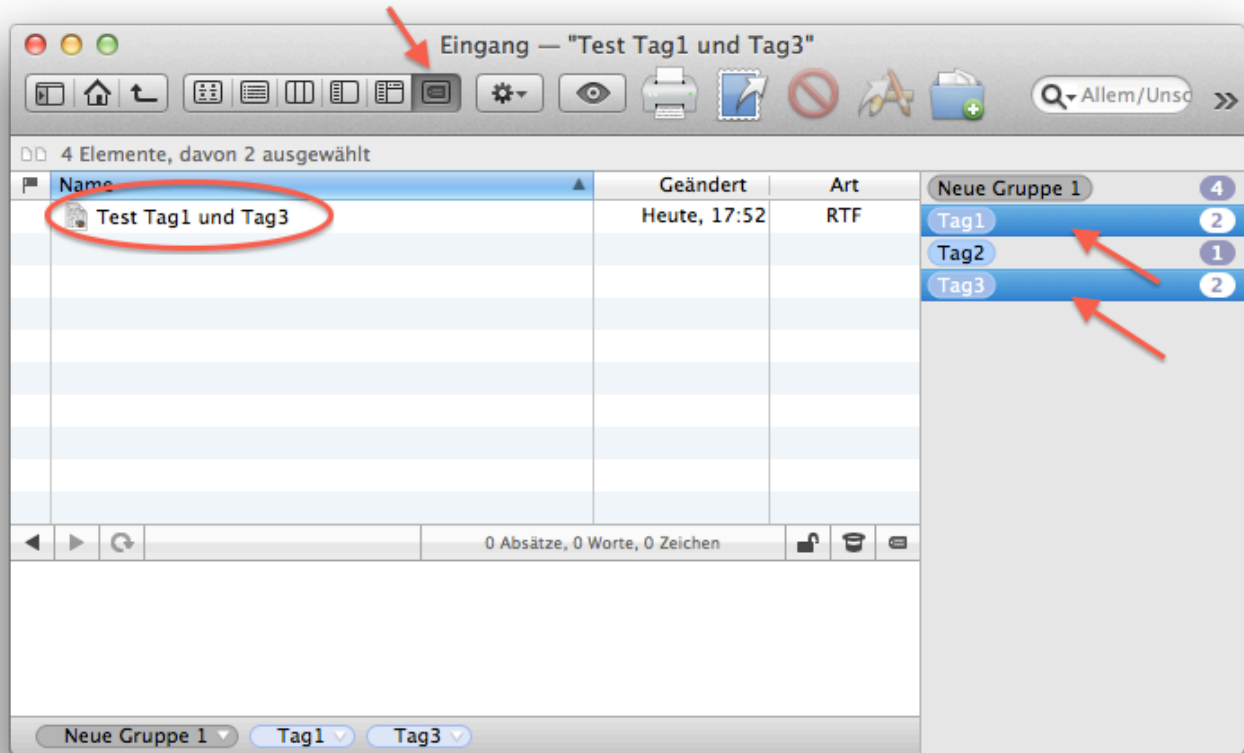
Eingang — "Test Tag1 und Tag3"

Allem/Unsc

4 Elemente, davon 2 ausgewählt

| Name | Geändert | Art |
|---|---|---|
| Test Tag1 und Tag3 | Heute, 17:52 | RTF |

Neue Gruppe 1 4
Tag1 2
Tag2 1
Tag3 2

0 Absätze, 0 Worte, 0 Zeichen

Neue Gruppe 1 Tag1 Tag3